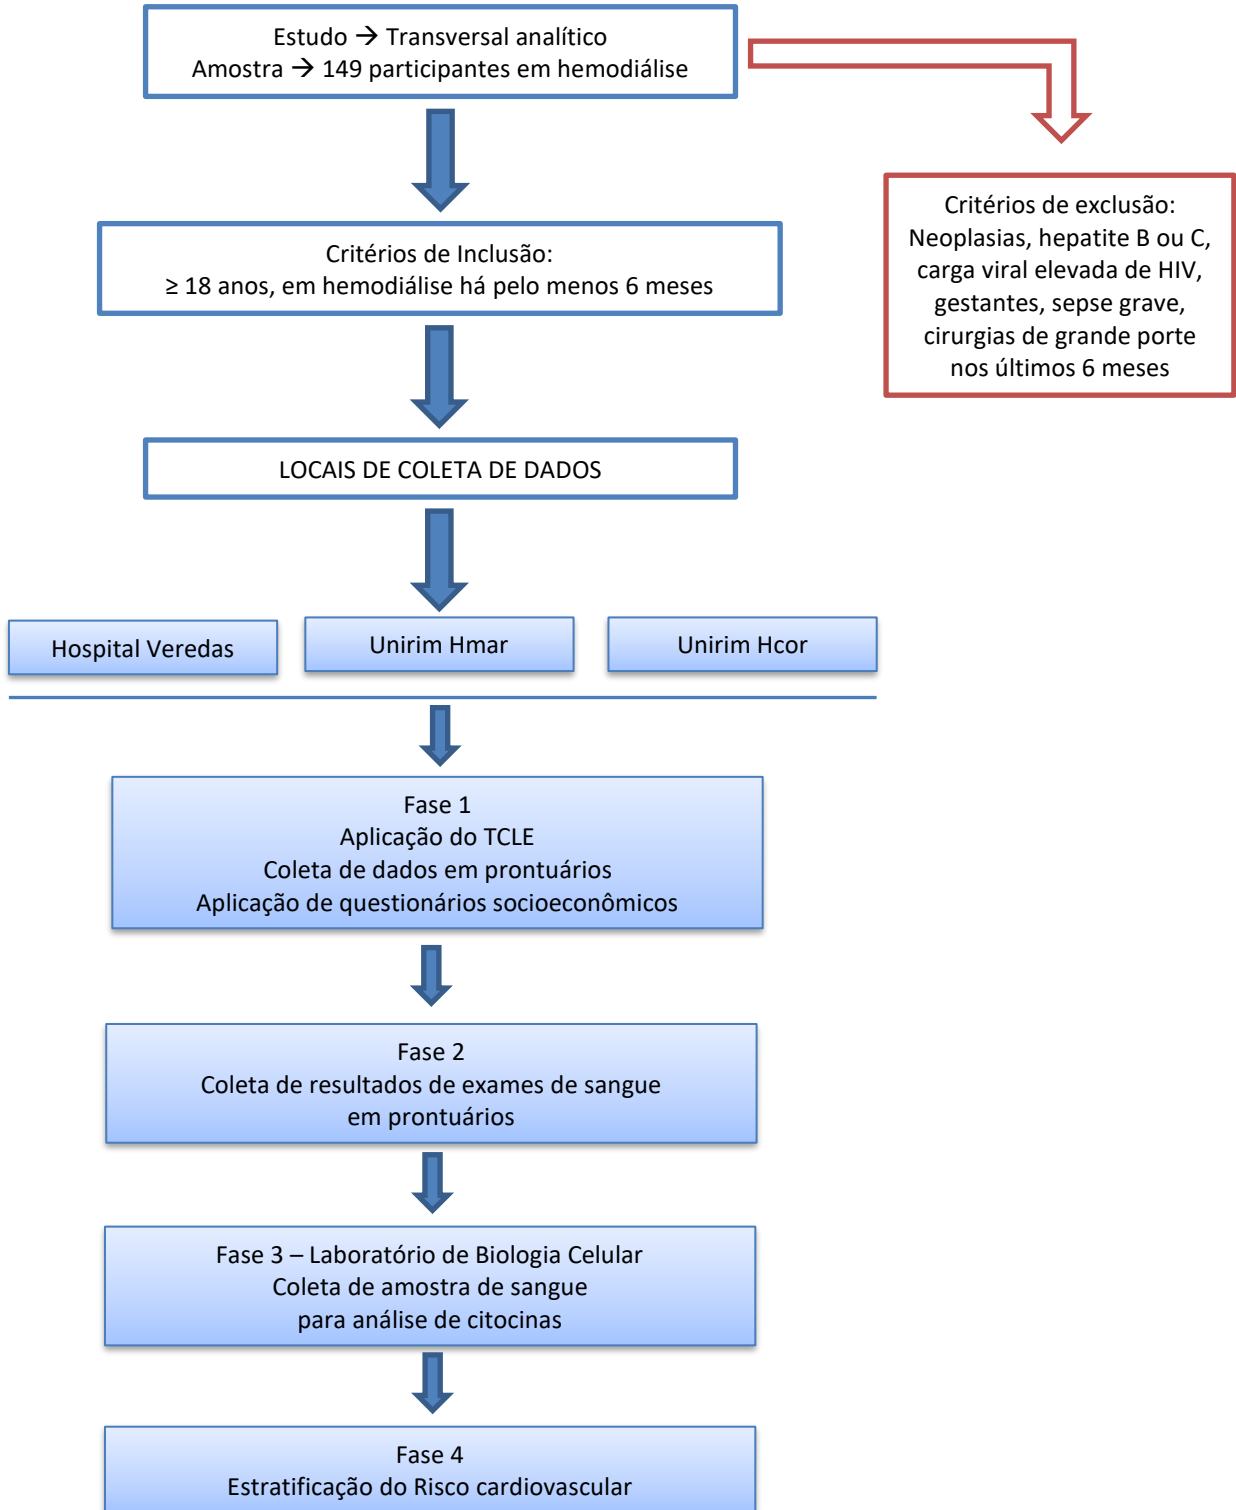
Estudo → Transversal analítico
Amostra → 149 participantes em hemodiálise

Critérios de exclusão:
Neoplasias, hepatite B ou C, carga viral elevada de HIV, gestantes, sepse grave, cirurgias de grande porte nos últimos 6 meses

Critérios de Inclusão:
≥ 18 anos, em hemodiálise há pelo menos 6 meses

LOCAIS DE COLETA DE DADOS

Hospital Veredas

Unirim Hmar

Unirim Hcor

Fase 1
Aplicação do TCLE
Coleta de dados em prontuários
Aplicação de questionários socioeconômicos

Fase 2
Coleta de resultados de exames de sangue em prontuários

Fase 3 – Laboratório de Biologia Celular
Coleta de amostra de sangue para análise de citocinas

Fase 4
Estratificação do Risco cardiovascular